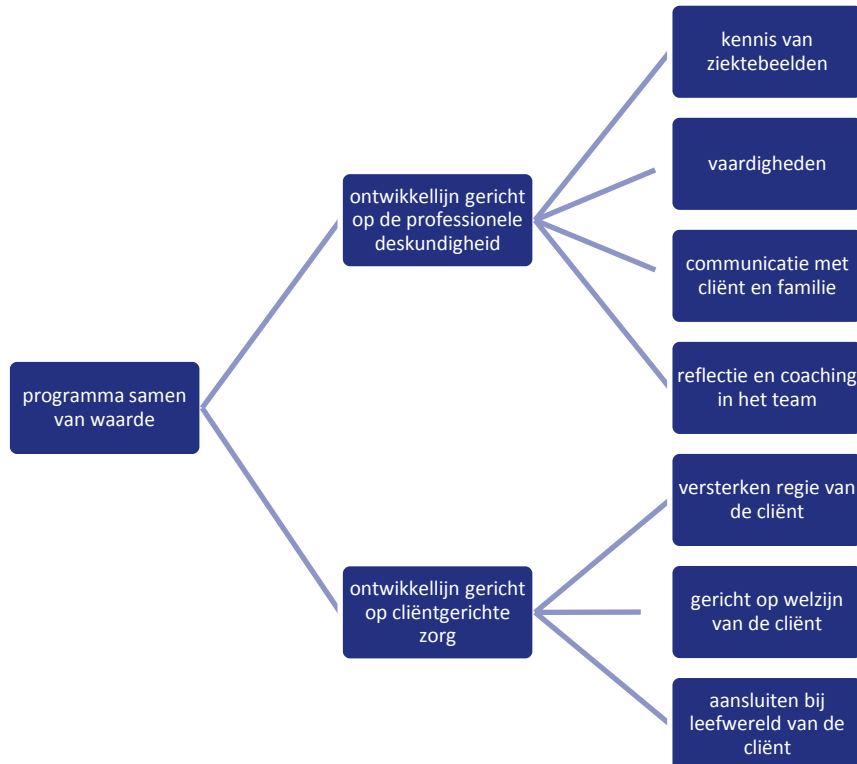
programma samen van waarde

ontwikkellijn gericht op de professionele deskundigheid

kennis van ziektebeelden

vaardigheden

communicatie met cliënt en familie

reflectie en coaching in het team

ontwikkellijn gericht op cliëntgerichte zorg

versterken regie van de cliënt

gericht op welzijn van de cliënt

aansluiten bij leefwereld van de cliënt